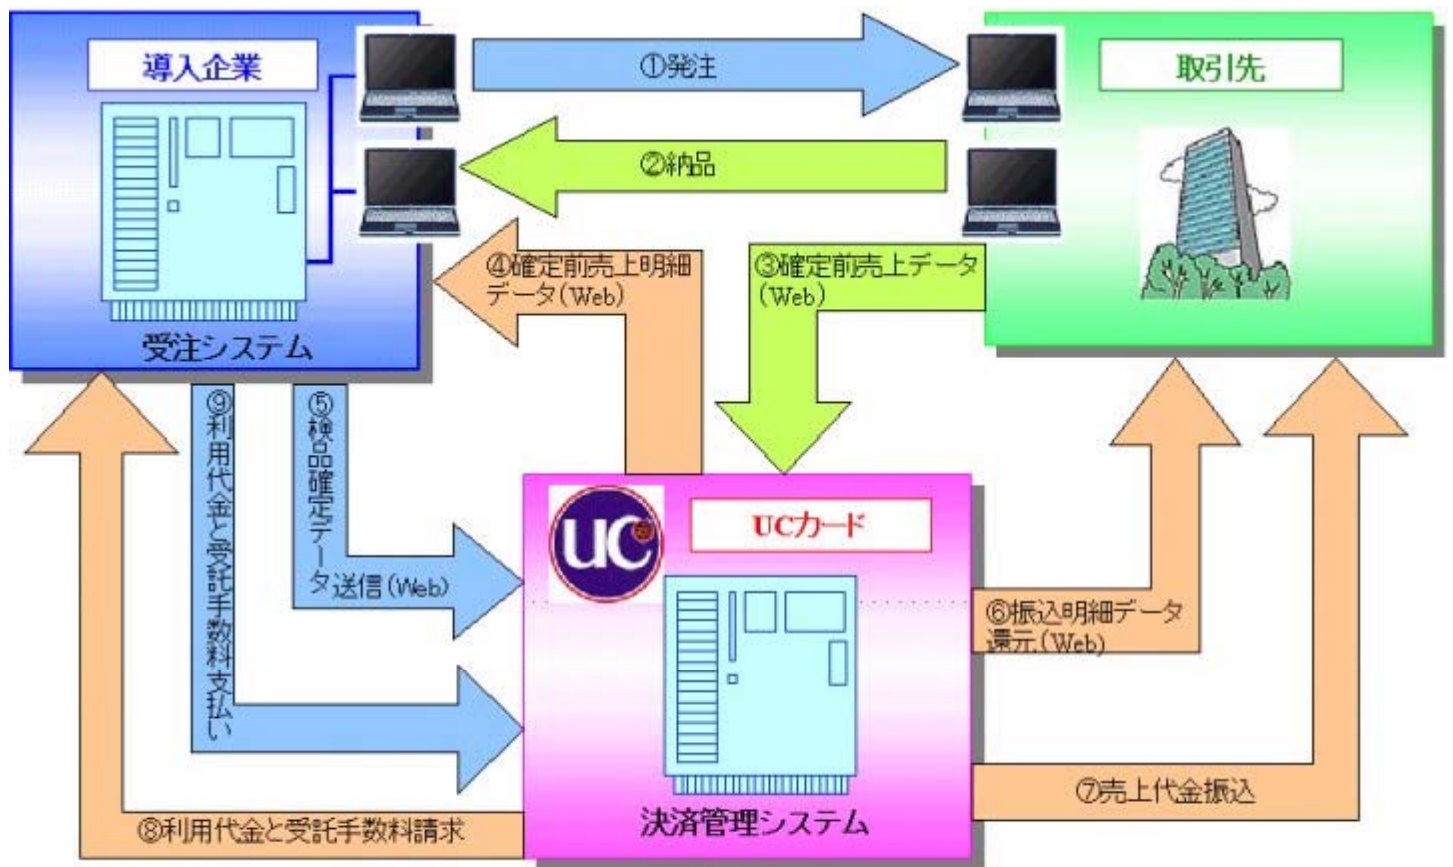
導入企業

受注システム

①発注

②納品

取引先

④確定前売上明細データ（Web）

③確定前売上データ（Web）

⑨利用代金と受託手数料支払い

⑤検品確定データ送信（Web）

UC

UCカード

決済管理システム

⑥振込明細データ還元（Web）

⑦売上代金振込

⑧利用代金と受託手数料請求